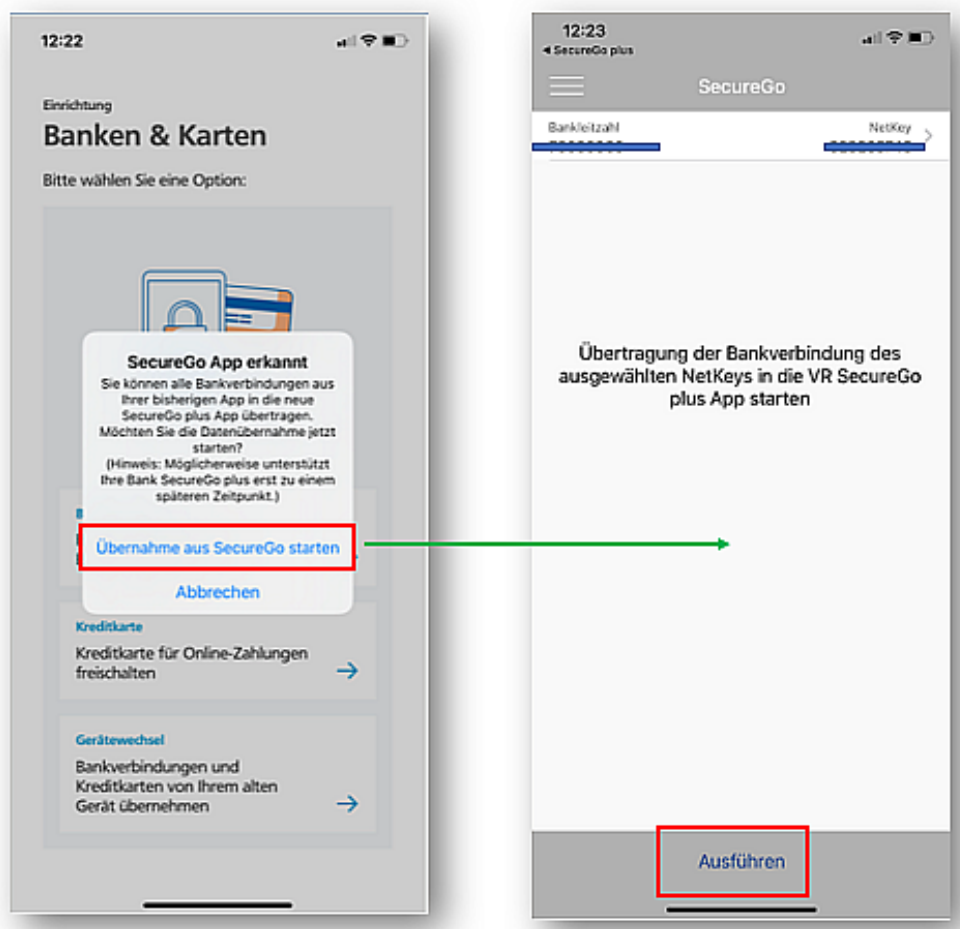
12:22

Einrichtung

Banken & Karten

Bitte wählen Sie eine Option:

SecureGo App erkannt

Sie können alle Bankverbindungen aus Ihrer bisherigen App in die neue SecureGo plus App übertragen. Möchten Sie die Datenübernahme jetzt starten?

(Hinweis: Möglicherweise unterstützt Ihre Bank SecureGo plus erst zu einem späteren Zeitpunkt.)

Übernahme aus SecureGo starten

Abbrechen

Kreditkarte

Kreditkarte für Online-Zahlungen freischalten

Gerätewechsel

Bankverbindungen und Kreditkarten von Ihrem alten Gerät übernehmen

12:23

◂ SecureGo plus

SecureGo

Bankleitzahl

NetKey

Übertragung der Bankverbindung des ausgewählten NetKeys in die VR SecureGo plus App starten

Ausführen